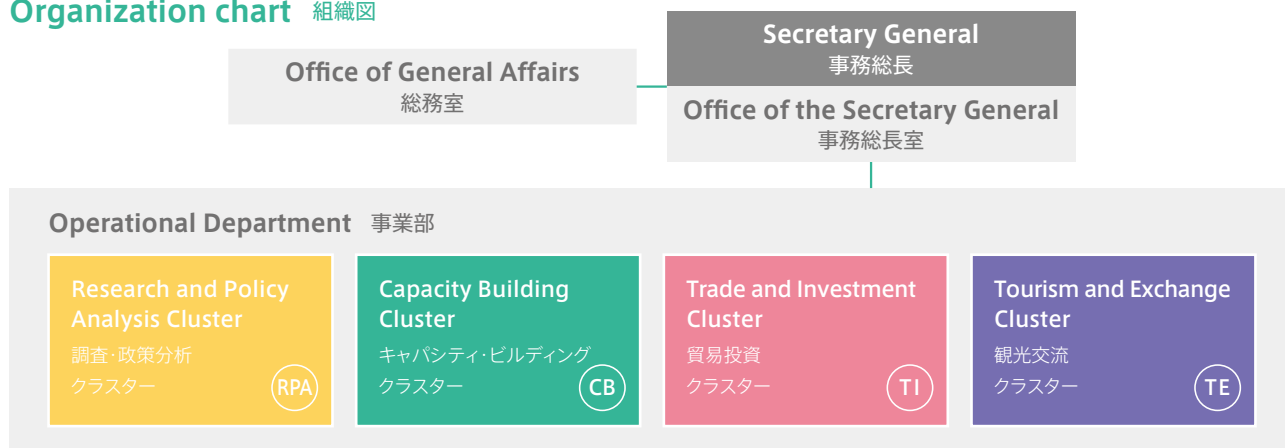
Organization chart 組織図

Office of General Affairs
総務室

Secretary General
事務総長

Office of the Secretary General
事務総長室

Operational Department 事業部

Research and Policy Analysis Cluster
調査·政策分析クラスター
RPA

Capacity Building Cluster
キャパシティ·ビルディングクラスター
CB

Trade and Investment Cluster
貿易投資クラスター
TI

Tourism and Exchange Cluster
観光交流クラスター
TE